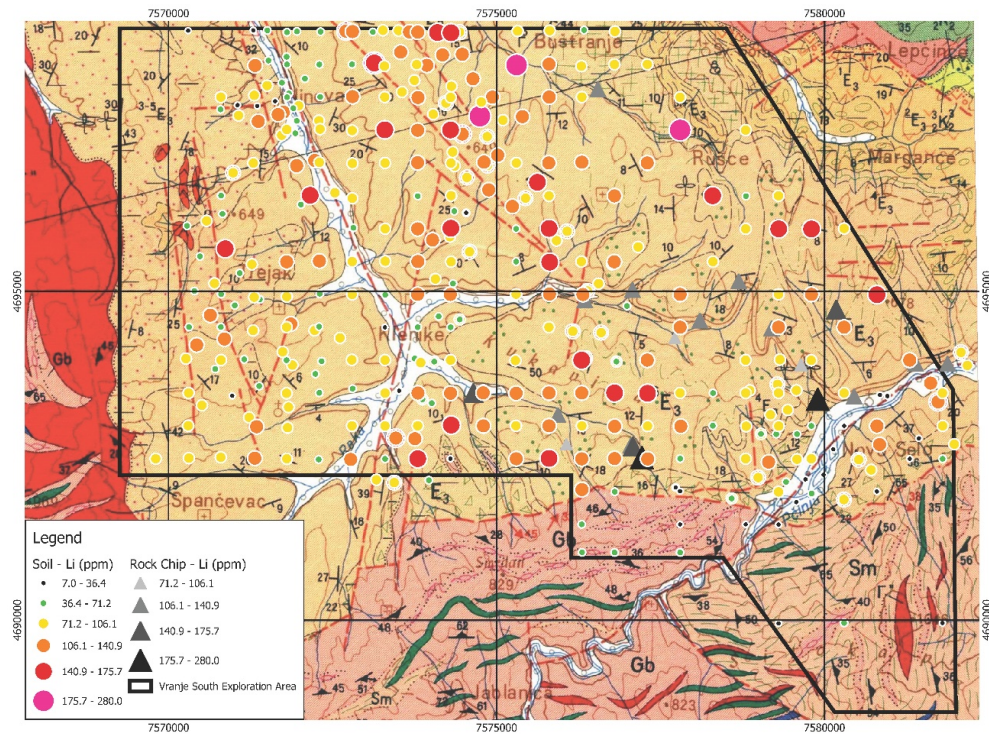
7570000
7575000
7580000
4695000
4690000
7570000
7575000
7580000

Bustranje
Lepcince
Rusce
Margance
Trejak
Tenke
Spančevac
Jablanica
E$_3$
E$_3$
E$_3$
Gb
Gb
Gb
Sm
Sm
649
641
829
823

Legend
Soil - Li (ppm)
7.0 - 36.4
36.4 - 71.2
71.2 - 106.1
106.1 - 140.9
140.9 - 175.7
175.7 - 280.0
Rock Chip - Li (ppm)
71.2 - 106.1
106.1 - 140.9
140.9 - 175.7
175.7 - 280.0
Vranje South Exploration Area